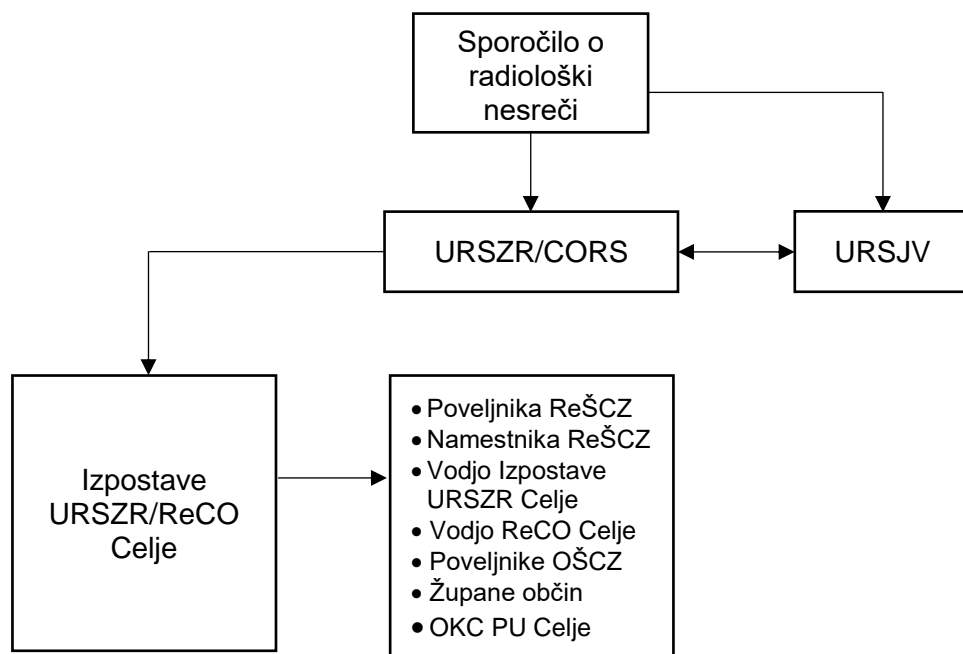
Sporočilo o radiološki nesreči

URSZR/CORS

URSJV

Izpostave URSZR/ReCO Celje

- Poveljnika ReŠCZ
- Namestnika ReŠCZ
- Vodjo Izpostave URSZR Celje
- Vodjo ReCO Celje
- Poveljnike OŠCZ
- Župane občin
- OKC PU Celje